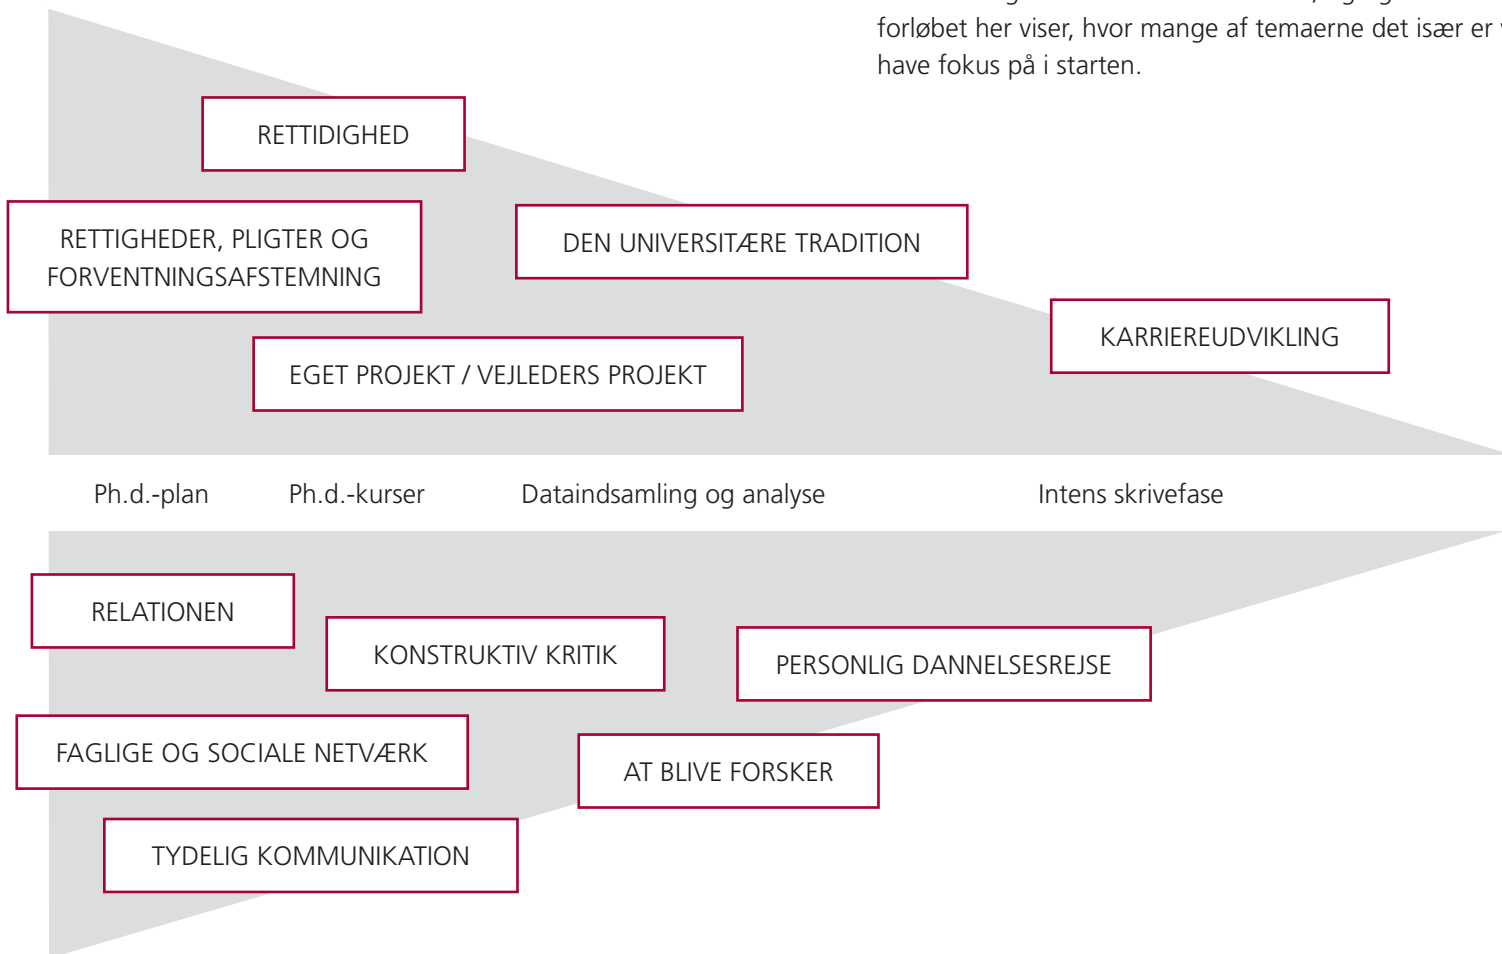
forløbet her viser, hvor mange af temaerne det især er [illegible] have fokus på i starten.

RETTIDIGHED

RETTIGHEDER, PLIGTER OG FORVENTNINGSAFSTEMNING

DEN UNIVERSITÆRE TRADITION

KARRIEREUDVIKLING

EGET PROJEKT / VEJLEDERS PROJEKT

Ph.d.-plan

Ph.d.-kurser

Dataindsamling og analyse

Intens skrivefase

RELATIONEN

KONSTRUKTIV KRITIK

PERSONLIG DANNELSESREJSE

FAGLIGE OG SOCIALE NETVÆRK

AT BLIVE FORSKER

TYDELIG KOMMUNIKATION